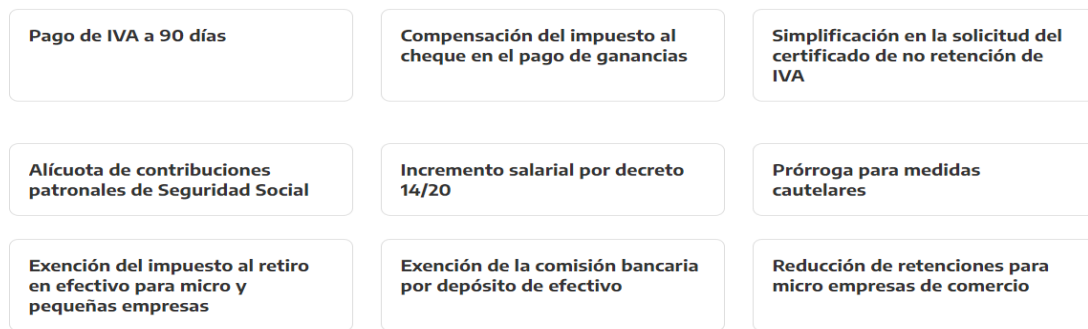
Pago de IVA a 90 días

Compensación del impuesto al cheque en el pago de ganancias

Simplificación en la solicitud del certificado de no retención de IVA

Alícuota de contribuciones patronales de Seguridad Social

Incremento salarial por decreto 14/20

Prórroga para medidas cautelares

Exención del impuesto al retiro en efectivo para micro y pequeñas empresas

Exención de la comisión bancaria por depósito de efectivo

Reducción de retenciones para micro empresas de comercio